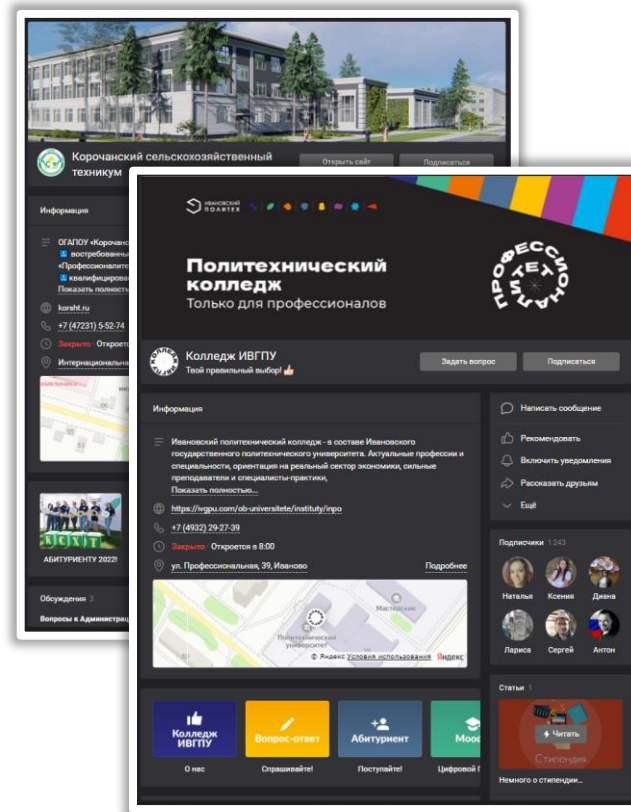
Корочанский сельскохозяйственный техникум

Открыть сайт

Подписаться

Информация

ОГАПОУ «Корочан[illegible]
востребованны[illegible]
«Профессионалите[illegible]
квалифицирова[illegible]
Показать полност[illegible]

korsht.ru

+7 (47231) 5-52-74

Закрыто Откроет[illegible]

Интернациональна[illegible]

АБИТУРИЕНТУ 2022!

Обсуждения 3

Вопросы к Администрац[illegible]

ИВАНОВСКИЙ ПОЛИТЕХ

Политехнический колледж
Только для профессионалов

ПРОФЕССИОНАЛИТЕТ

Колледж ИВГПУ
Твой правильный выбор! 👍

Задать вопрос

Подписаться

Информация

Ивановский политехнический колледж - в составе Ивановского государственного политехнического университета. Актуальные профессии и специальности, ориентация на реальный сектор экономики, сильные преподаватели и специалисты-практики,
Показать полностью...

https://ivgpu.com/ob-universitete/institut/inpo

+7 (4932) 29-27-39

Закрыто Откроется в 8:00

ул. Профессиональная, 39, Иваново

Подробнее

Мастерские

Политехнический университет

© Яндекс Условия использования Яндекс

Написать сообщение

Рекомендовать

Включить уведомления

Рассказать друзьям

Ещё

Подписчики 1 243

Наталья Ксения Диана

Лариса Сергей Антон

Статьи 1

Читать

Стипендия

Немного о стипендии...

Колледж ИВГПУ
О нас

Вопрос-ответ
Спрашивайте!

Абитуриент
Поступайте!

Mood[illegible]
Цифровой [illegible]